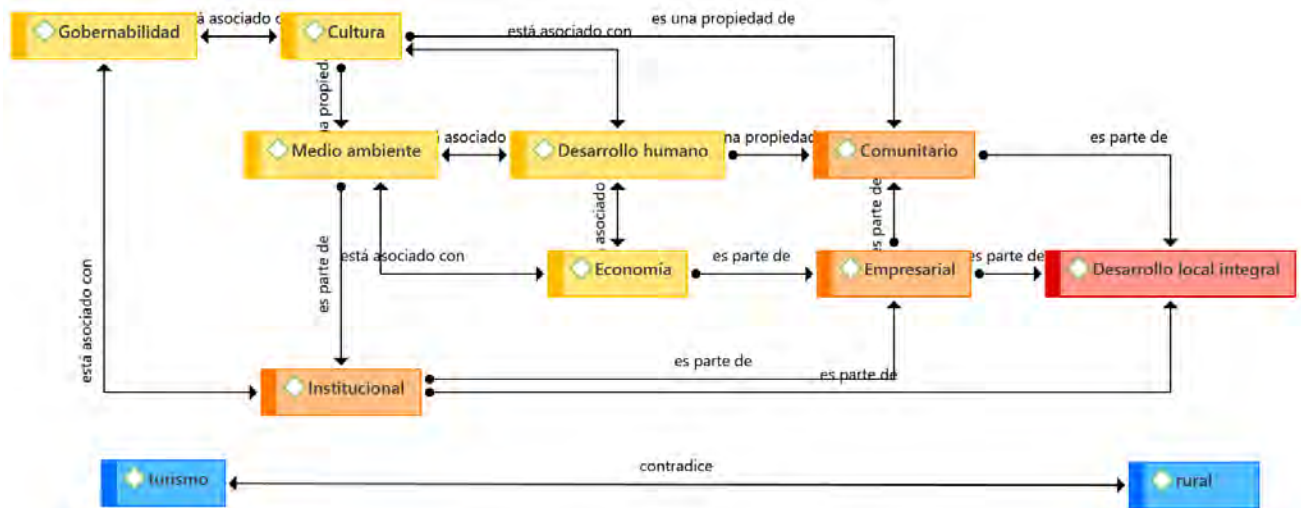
Gobernabilidad
á asociado c
Cultura
está asociado con
es una propiedad de
na propied
Medio ambiente
asociado
Desarrollo humano
na propiedad
Comunitario
es parte de
asociado
es parte de
está asociado con
está asociado con
Economía
es parte de
Empresarial
es parte de
Desarrollo local integral
es parte de
es parte de
es parte de
Institucional
turismo
contradice
rural